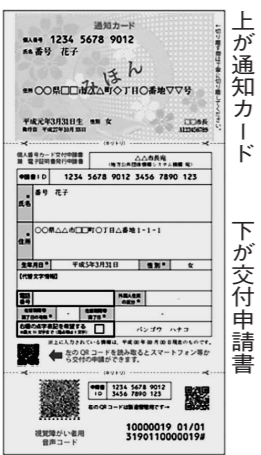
通知カード

個人番号 1234 5678 9012

氏名 番号 花子

住所 ○○県□□市△△町◇丁目○番地▽▽号

みほん

平成元年3月31日生 女

発行日 平成27年10月5日

□□市長

123456789

上が通知カード

（キリトリ）

個人番号カード交付申請書 兼 電子証明書発行申請書

△△市長殿

申請書ID 1234 5678 9012 3456 7890 123

氏名 番号 花子

住所 ○○県△△市□□町◇丁目△番地1-1-1

生年月日 平成元年3月31日

性別 女

［代替文字情報］

バンゴウ ハナコ

左のQRコードを読み取るとスマートフォン等から交付の申請ができます。

申請書ID 1234 5678 9012 3456 7890 123

視覚障がい者用音声コード

10000019 01/01
3190110000019#

下が交付申請書